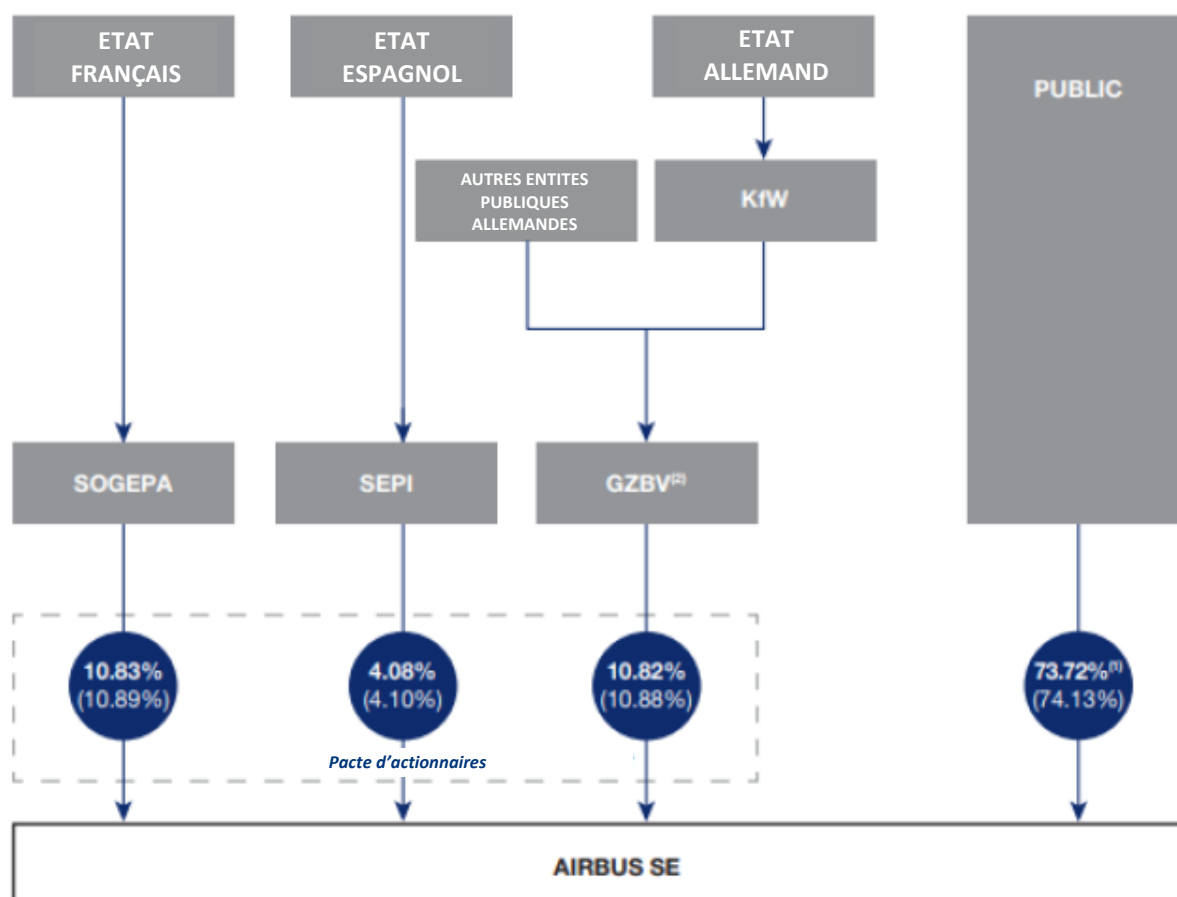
ETAT FRANÇAIS

ETAT ESPAGNOL

ETAT ALLEMAND

PUBLIC

AUTRES ENTITES PUBLIQUES ALLEMANDES

KfW

SOGEPA

SEPI

GZBV$^{(2)}$

10.83%
(10.89%)

4.08%
(4.10%)

10.82%
(10.88%)

73.72%$^{(1)}$
(74.13%)

Pacte d'actionnaires

AIRBUS SE